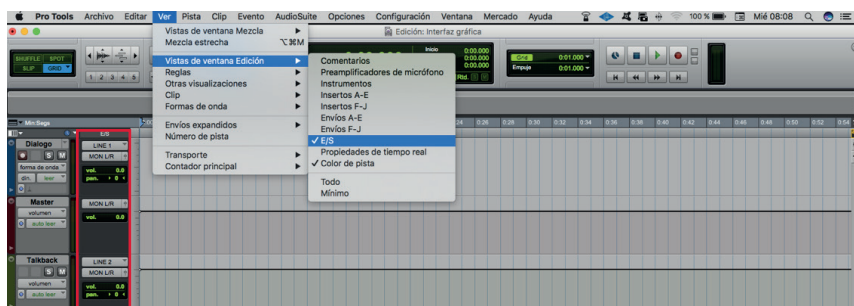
Pro Tools Archivo Editar Ver Pista Clip Evento AudioSuite Opciones Configuración Ventana Mercado Ayuda

100 % Mié 08:08

Vistas de ventana Mezcla
Mezcla estrecha ⌥⌘M

Vistas de ventana Edición
Reglas
Otras visualizaciones
Clip
Formas de onda

Envíos expandidos
Número de pista

Transporte
Contador principal

Comentarios
Preamplificadores de micrófono
Instrumentos
Insertos A-E
Insertos F-J
Envíos A-E
Envíos F-J
✓ E/S
Propiedades de tiempo real
✓ Color de pista

Todo
Mínimo

Edición: Interfaz gráfica

SHUFFLE SPOT
SLIP GRID

1 2 3 4 5

Inicio 0:00.000 0:00.000 0:00.000

Rtd.

Grid 0:01.000
Empuje 0:01.000

Min:Segs

E/S

Dialogo
S M
forma de onda
dfr. leer

LINE 1
MON L/R
vol. 0.0
pan. ▸ 0 ◂

Master
volumen
auto leer

MON L/R
vol. 0.0

Talkback
S M
volumen
auto leer

LINE 2
MON L/R
vol. 0.0
pan. ▸ 0 ◂

0:24 0:26 0:28 0:30 0:32 0:34 0:36 0:38 0:40 0:42 0:44 0:46 0:48 0:50 0:52 0:54